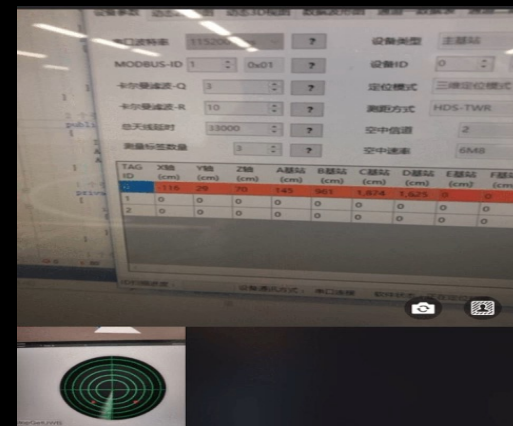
串口波特率 115200 ?
MODBUS-ID 1 0x01 ?
卡尔曼滤波-Q 3 ?
卡尔曼滤波-R 10 ?
总天线延时 33000 ?
测量标签数量 3 ?
设备类型 主基站
设备ID 0
定位模式 三维定位模式
测距方式 HDS-TWR
空中信道 2
空中速率 6M8

| TAG ID | X轴 (cm) | Y轴 (cm) | Z轴 (cm) | A基站 (cm) | B基站 (cm) | C基站 (cm) | D基站 (cm) | E基站 (cm) | F基站 (cm) |
|---|---|---|---|---|---|---|---|---|---|
| 0 | -116 | 29 | 70 | 145 | 961 | 1,874 | 1,625 | 0 | 0 |
| 1 | 0 | 0 | 0 | 0 | 0 | 0 | 0 | 0 | 0 |
| 2 | 0 | 0 | 0 | 0 | 0 | 0 | 0 | 0 | 0 |

设备通讯方式： 串口连接